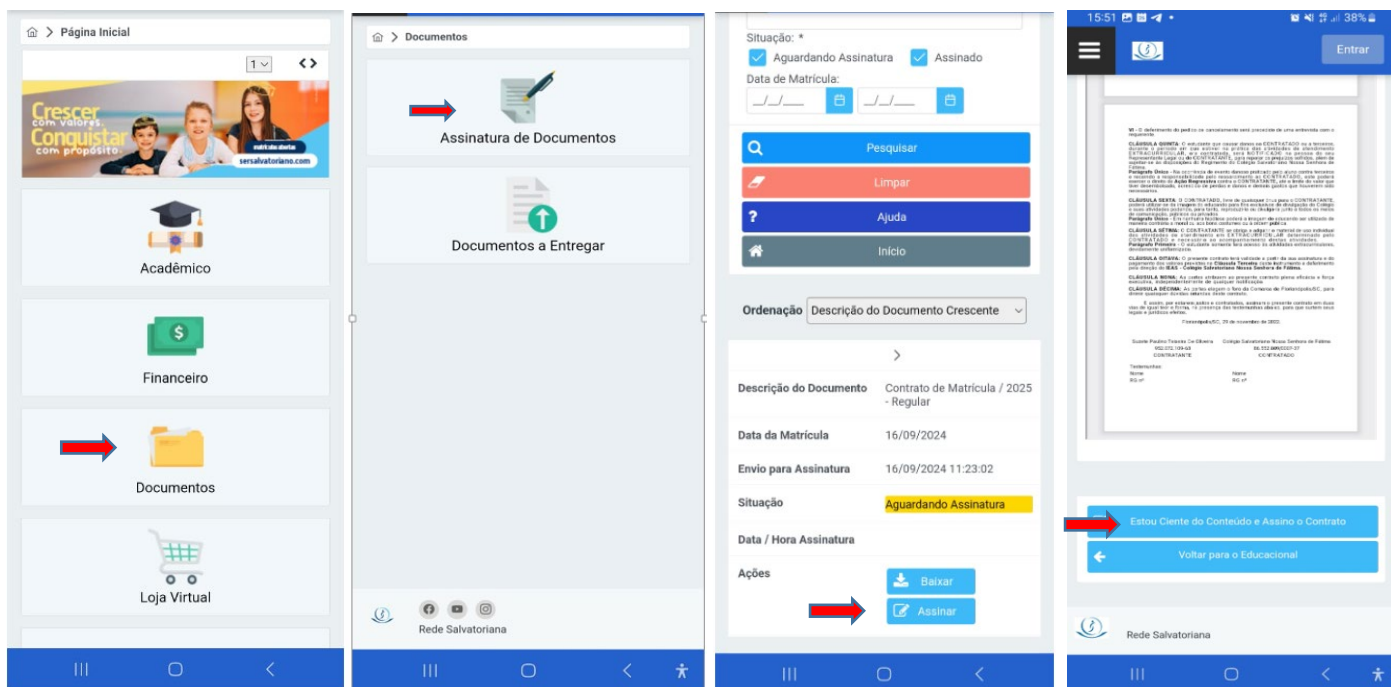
Página Inicial

1

Crescer com valores. Conquistar com propósito.

matrículas abertas

sersalvatoriano.com

Acadêmico

Financeiro

Documentos

Loja Virtual

Documentos

Assinatura de Documentos

Documentos a Entregar

Rede Salvatoriana

Situação: *

Aguardando Assinatura

Assinado

Data de Matrícula:

__/__/____

__/__/____

Pesquisar

Limpar

Ajuda

Início

Ordenação Descrição do Documento Crescente

| Descrição do Documento | Contrato de Matrícula / 2025 - Regular |
|---|---|
| Data da Matrícula | 16/09/2024 |
| Envio para Assinatura | 16/09/2024 11:23:02 |
| Situação | Aguardando Assinatura |
| Data / Hora Assinatura | |
| Ações | Baixar Assinar |

15:51 38%

Entrar

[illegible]

Estou Ciente do Conteúdo e Assino o Contrato

Voltar para o Educacional

Rede Salvatoriana